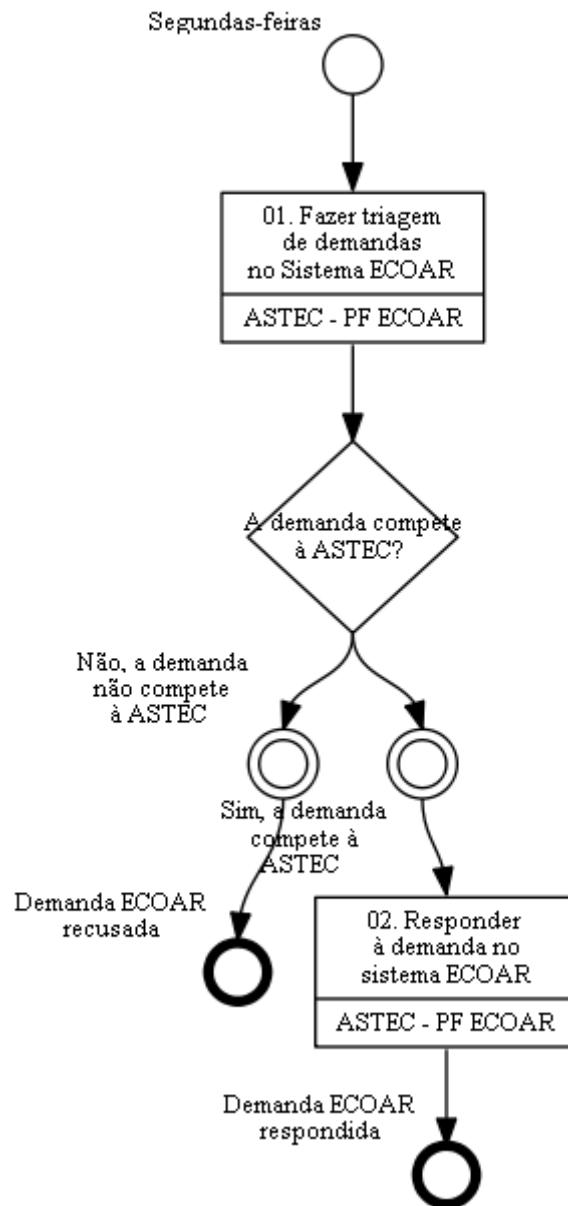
Segundas-feiras

01. Fazer triagem de demandas no Sistema ECOAR

ASTEC - PF ECOAR

A demanda compete à ASTEC?

Não, a demanda não compete à ASTEC

Sim, a demanda compete à ASTEC

Demanda ECOAR recusada

02. Responder à demanda no sistema ECOAR

ASTEC - PF ECOAR

Demanda ECOAR respondida